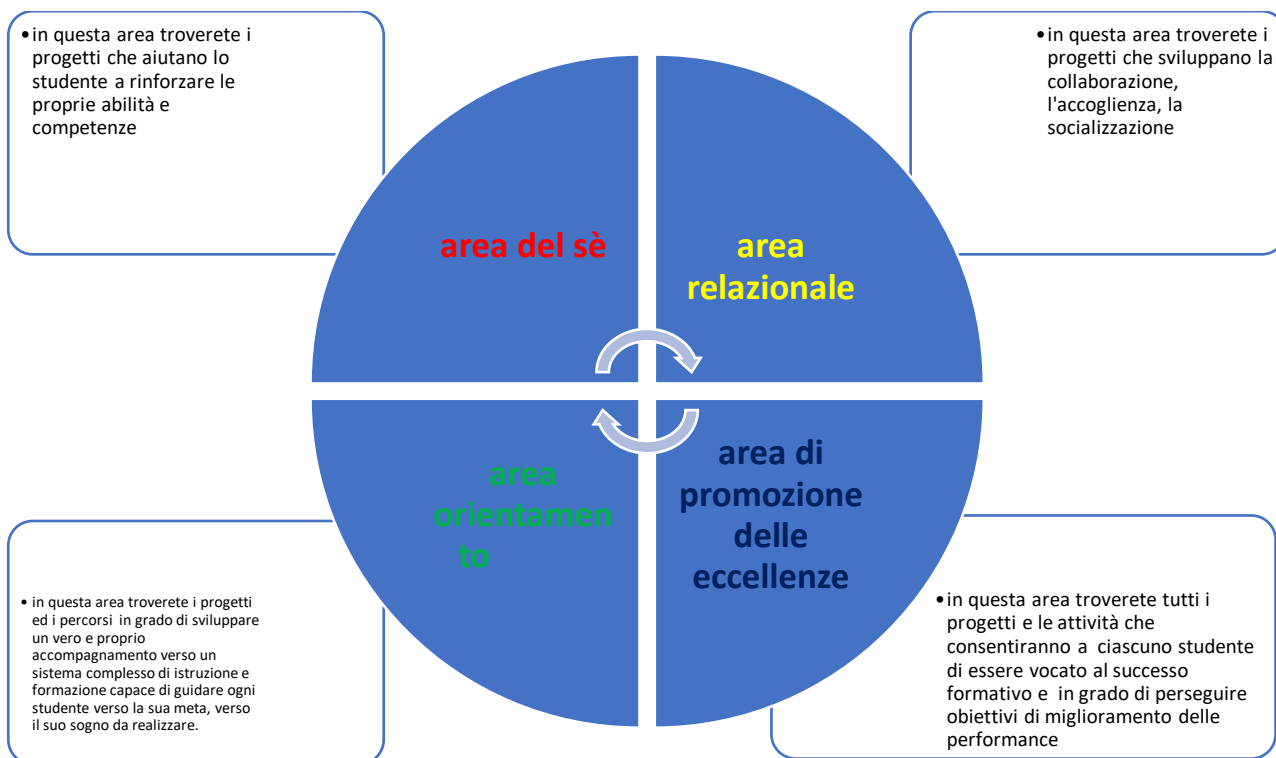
• in questa area troverete i progetti che aiutano lo studente a rinforzare le proprie abilità e competenze

• in questa area troverete i progetti che sviluppano la collaborazione, l'accoglienza, la socializzazione

area del sè

area relazionale

area orientamen to

area di promozione delle eccellenze

• in questa area troverete i progetti ed i percorsi in grado di sviluppare un vero e proprio accompagnamento verso un sistema complesso di istruzione e formazione capace di guidare ogni studente verso la sua meta, verso il suo sogno da realizzare.

• in questa area troverete tutti i progetti e le attività che consentiranno a ciascuno studente di essere vocato al successo formativo e in grado di perseguire obiettivi di miglioramento delle performance